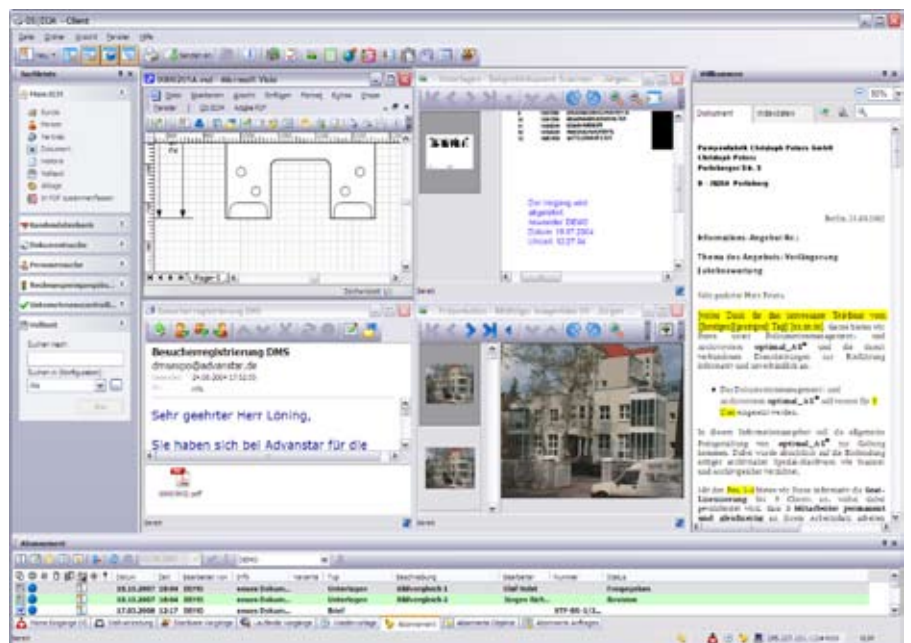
Client

Datei Bearbeiten Ansicht Fenster Hilfe

Suchleiste

Neu

Kunde
Person
Termin
Dokument
Notizen
Vorlage
Ablage

Kundendatenbank
Dokumentensuche
Personensuche
Suchen

Microsoft Visio

Seite 1

Der Vorgang wird abgeleitet
Datum 19.07.2004
Uhrzeit 12:27:34

Besucherregistrierung DMS

Besucherregistrierung DMS
dmsexpo@advanstar.de

Sehr geehrter Herr Löning,

Sie haben sich bei Advanstar für die

Dokument

Pumpenfabrik Christoph Peters GmbH
Christoph Peters
Peitzberger Str. 3

D - 38254 Peitzberg

Berlin, 23.03.2002

Informations-Angebot Nr.:

Thema des Angebots: Verfügung
Lohnbewertung

Sehr geehrter Herr Peters,

optimal_AS

optimal_AS

optimal_AS

Abonnement

| Datum | Zeit | Bearbeiter | Info | Typ | Beschreibung | Bearbeiter | Nummer | Status |
|---|---|---|---|---|---|---|---|---|
| 18.10.2007 | 18:04 | DEMO | neues Dokum... | Unterlagen | Bildvorgabe 1 | Olaf Nobel | | Freigegeben |
| 18.10.2007 | 18:04 | DEMO | neues Dokum... | Unterlagen | Bildvorgabe 2 | Jürgen Rich... | | Revision |
| 17.03.2008 | 12:17 | DEMO | neues Dokum... | Brief | | | | |

Abonnement